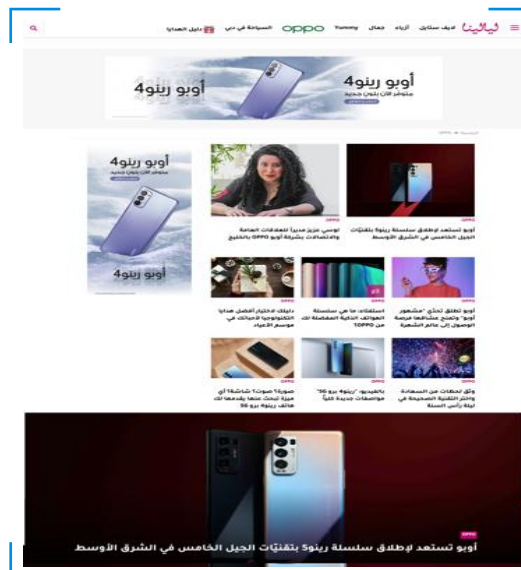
ليالينا لايف ستايل أزياء جمال Yummy OPPO السياحة في دبي دليل الهدايا

أوبو رينو4 متوفر الآن بلون جديد
أوبو رينو4

أوبو رينو4 متوفر الآن بلون جديد
أوبو رينو4

OPPO
أوبو تستعد لإطلاق سلسلة رينو5 بتقنيّات الجيل الخامس في الشرق الأوسط

OPPO
لوسي عزيز مديراً للعلاقات العامة والاتصالات بشركة أوبو OPPO بالخليج

OPPO
أوبو تطلق تحدّي "مشهور أوبو" وتمنح مشاركيها فرصة الوصول إلى عالم الشهرة

OPPO
استلهام: ما هي سلسلة الهواتف الذكية المفضلة لك من OPPO؟

OPPO
دليلك لاختيار أفضل هدايا التكنولوجيا لأحبائك في موسم الأعياد

OPPO
وثق لحظات من السعادة واختر التقنية الصحيحة في ليلة رأس السنة

OPPO
بالفيديو: "رينو4 برو 5G" مواصفات جديدة كلياً

OPPO
صورة؟ صوت؟ شاشة؟ أي ميزة تبحث عنها يقدمها لك هاتف رينو4 برو 5G

OPPO
أوبو تستعد لإطلاق سلسلة رينو5 بتقنيّات الجيل الخامس في الشرق الأوسط